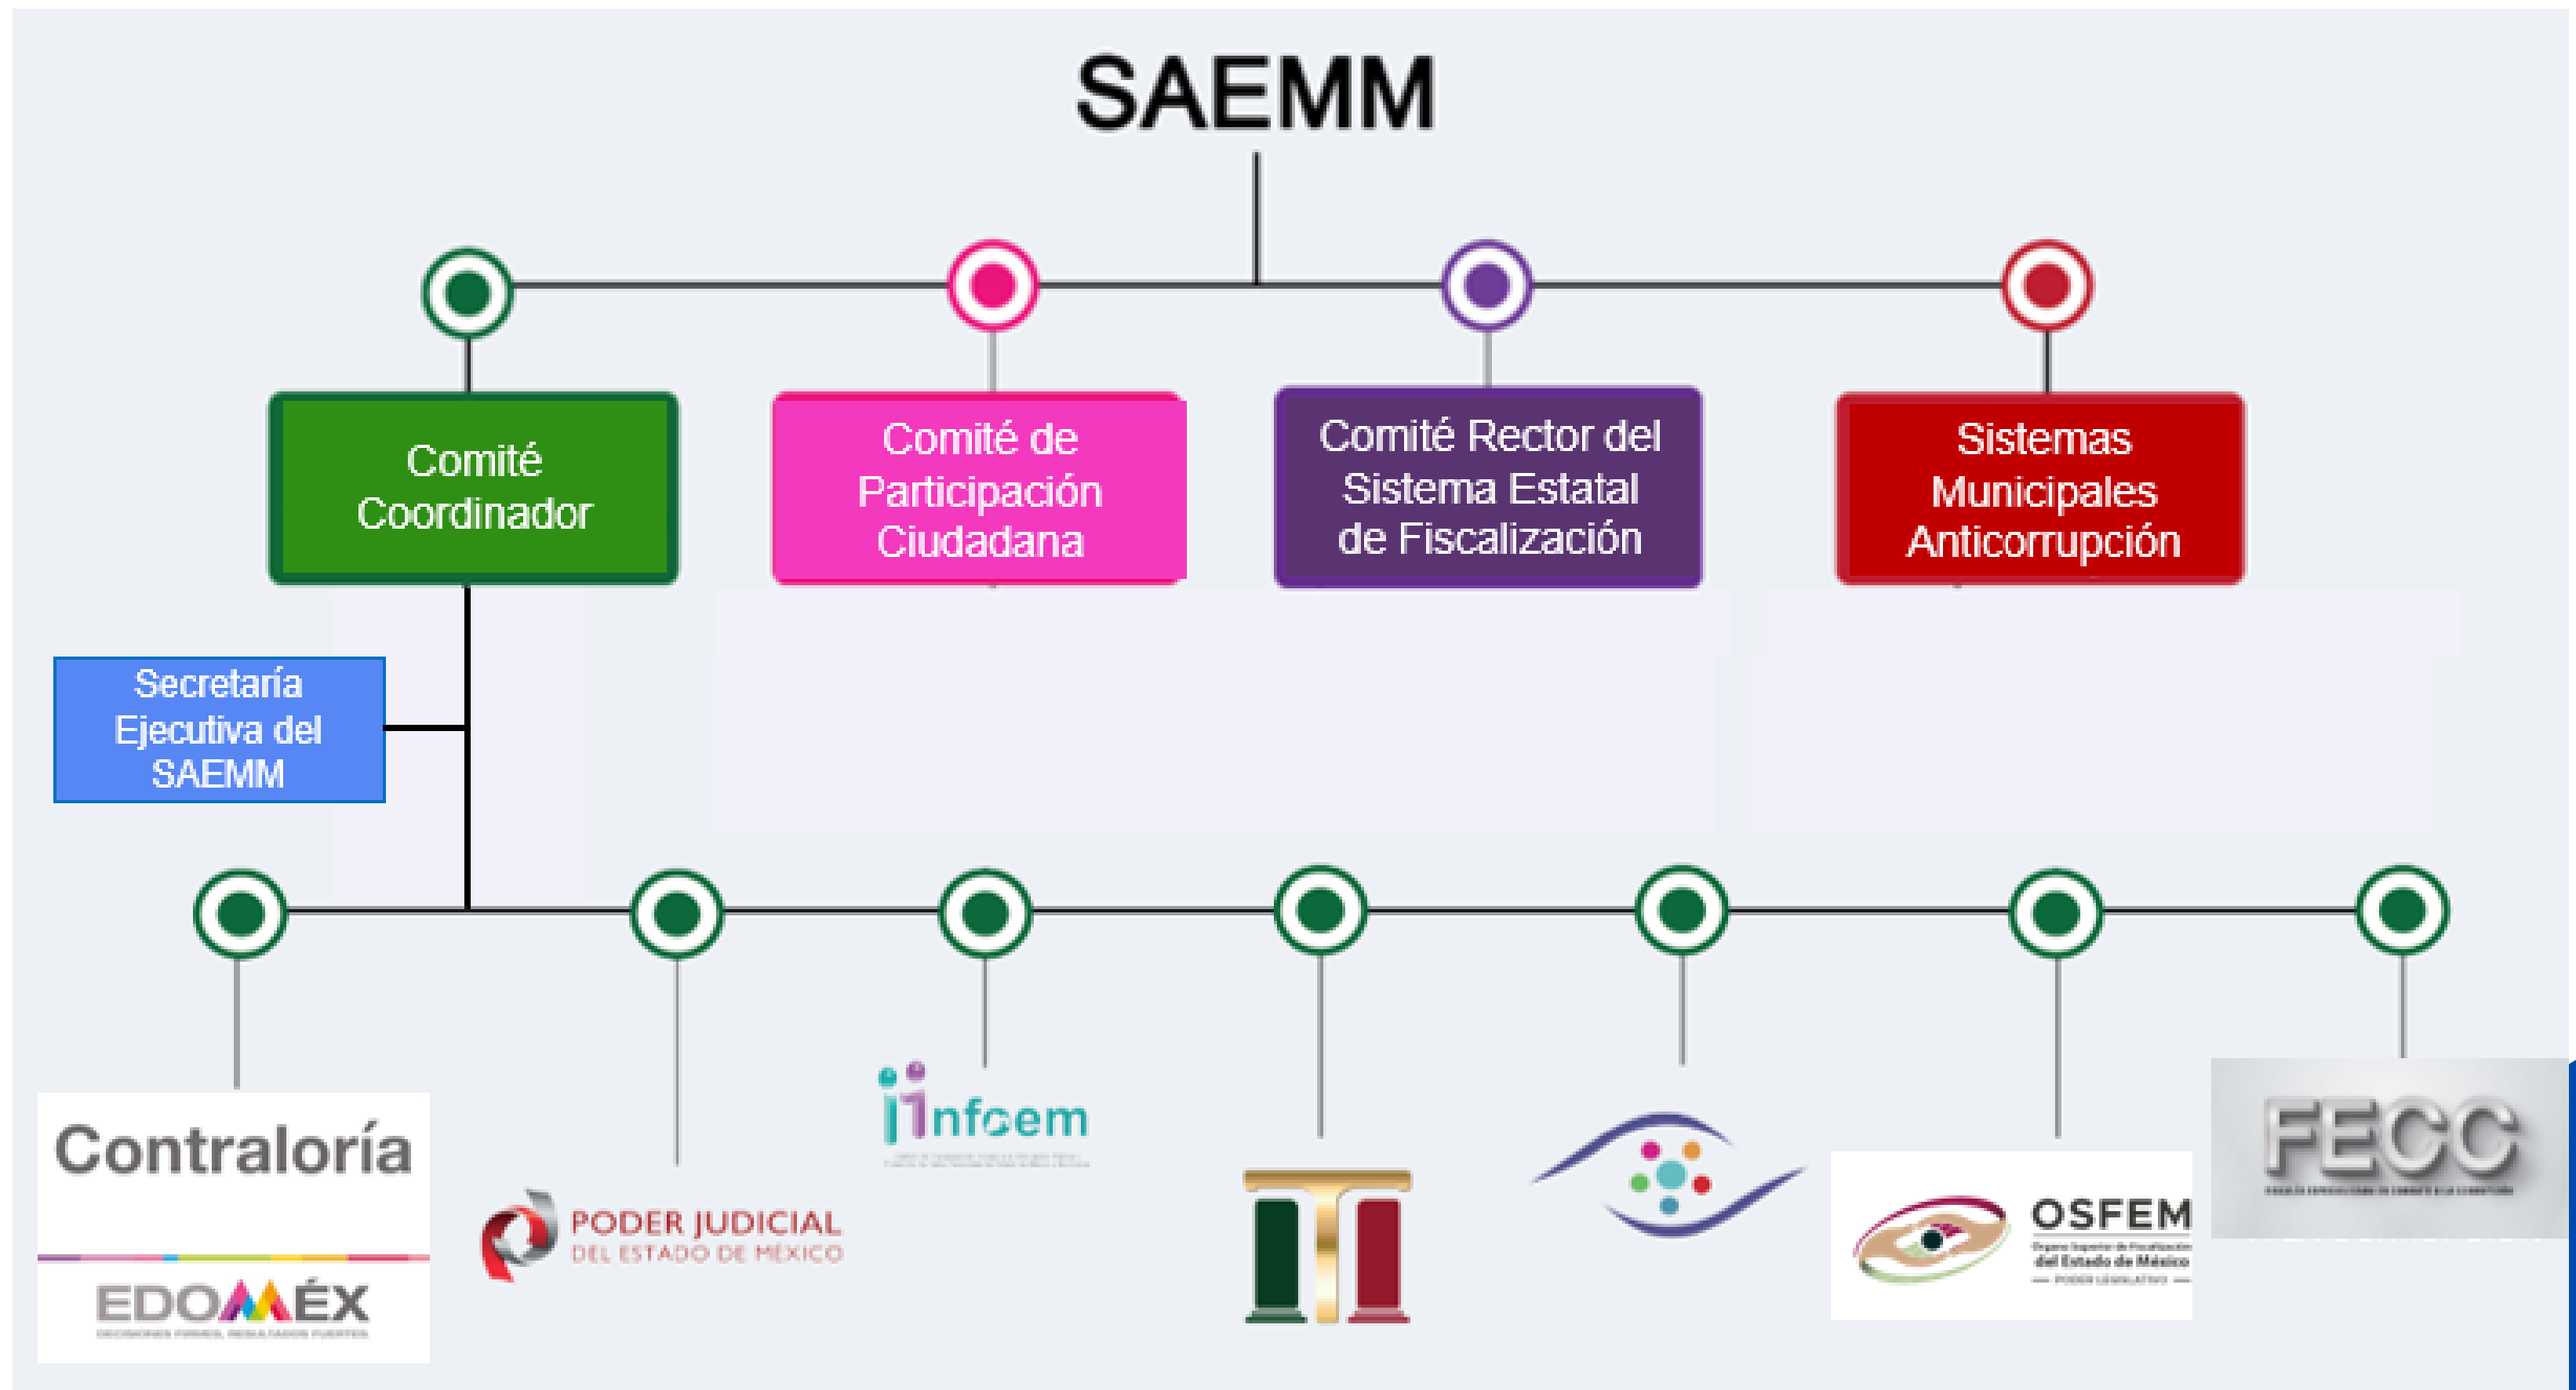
SAEMM

Comité Coordinador

Comité de Participación Ciudadana

Comité Rector del Sistema Estatal de Fiscalización

Sistemas Municipales Anticorrupción

Secretaría Ejecutiva del SAEMM

Contraloría

EDOMÉX

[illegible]

PODER JUDICIAL
DEL ESTADO DE MÉXICO

infoem

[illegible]

OSFEM
Órgano Superior de Fiscalización del Estado de México
PODER LEGISLATIVO

FECC
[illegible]